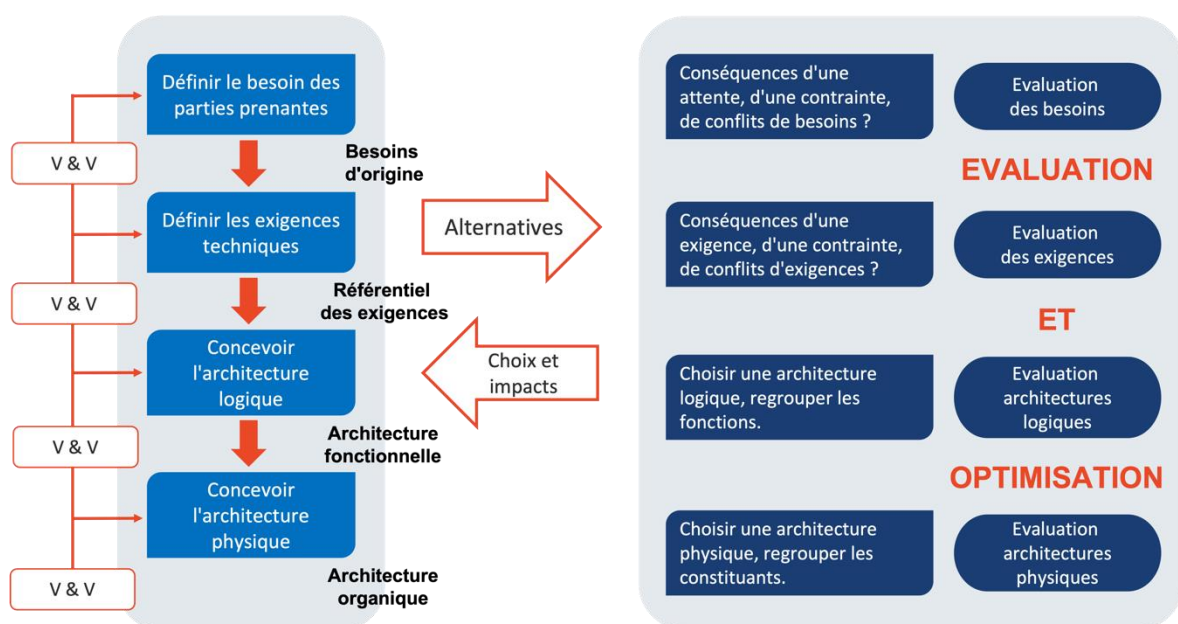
Définir le besoin des parties prenantes

V & V

Besoins d'origine

Définir les exigences techniques

V & V

Référentiel des exigences

Concevoir l'architecture logique

V & V

Architecture fonctionnelle

Concevoir l'architecture physique

V & V

Architecture organique

Alternatives

Choix et impacts

Conséquences d'une attente, d'une contrainte, de conflits de besoins ?

Evaluation des besoins

EVALUATION

Conséquences d'une exigence, d'une contrainte, de conflits d'exigences ?

Evaluation des exigences

ET

Choisir une architecture logique, regrouper les fonctions.

Evaluation architectures logiques

OPTIMISATION

Choisir une architecture physique, regrouper les constituants.

Evaluation architectures physiques